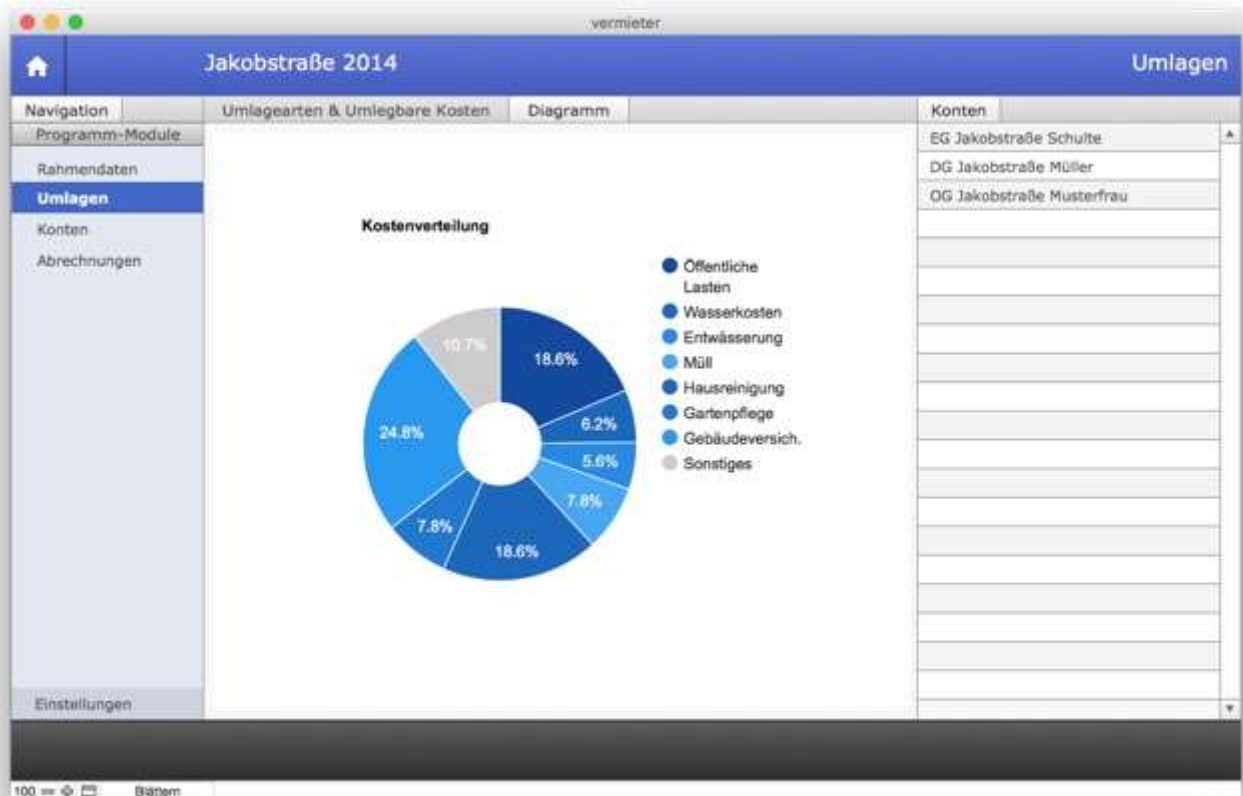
vermieter

Jakobstraße 2014

Umlagen

Navigation

Programm-Module

Rahmendaten

Umlagen

Konten

Abrechnungen

Einstellungen

Umlagearten & Umlegbare Kosten

Diagramm

Kostenverteilung

10.7%

18.6%

6.2%

5.6%

7.8%

18.6%

7.8%

24.8%

Öffentliche Lasten

Wasserkosten

Entwässerung

Müll

Hausreinigung

Gartenpflege

Gebäudeversich.

Sonstiges

Konten

EG Jakobstraße Schulte

DG Jakobstraße Müller

OG Jakobstraße Musterfrau

100

Blättern